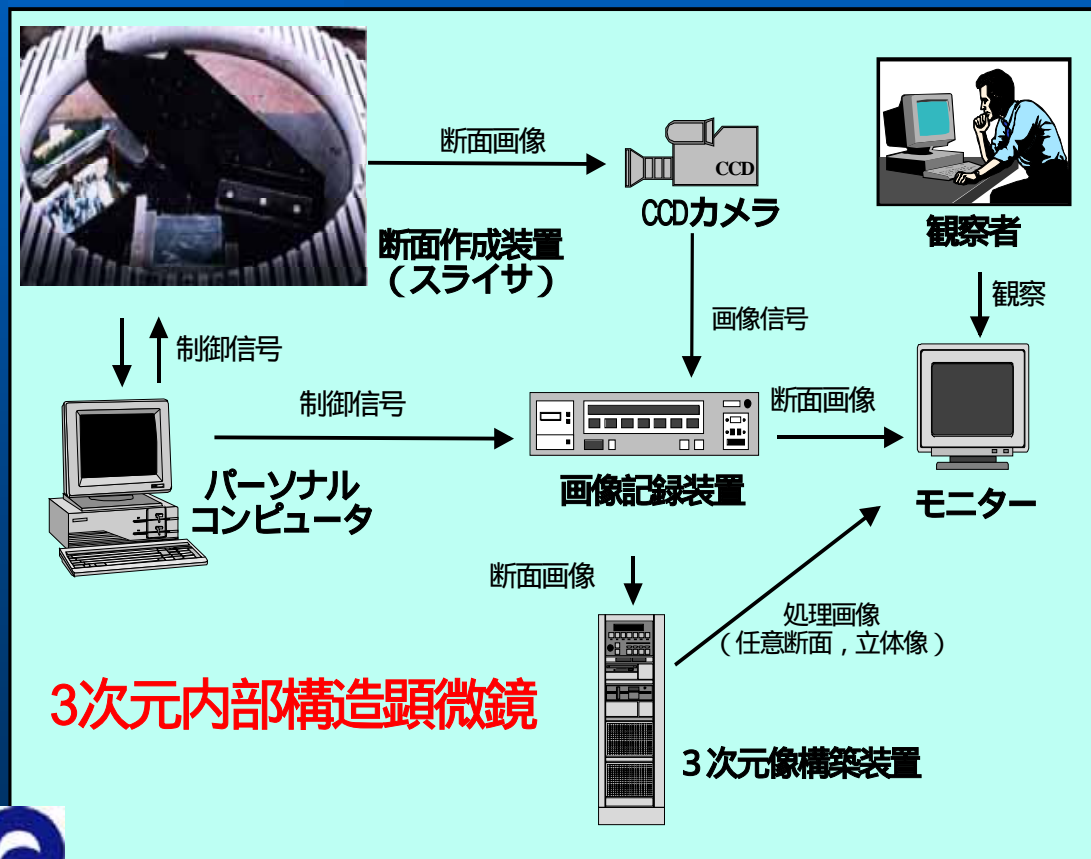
断面画像

CCD

CCDカメラ

観察者

断面作成装置
（スライサ）

観察

画像信号

制御信号

制御信号

断面画像

パーソナル
コンピュータ

画像記録装置

モニター

断面画像

処理画像
（任意断面，立体像）

3次元内部構造顕微鏡

３次元像構築装置